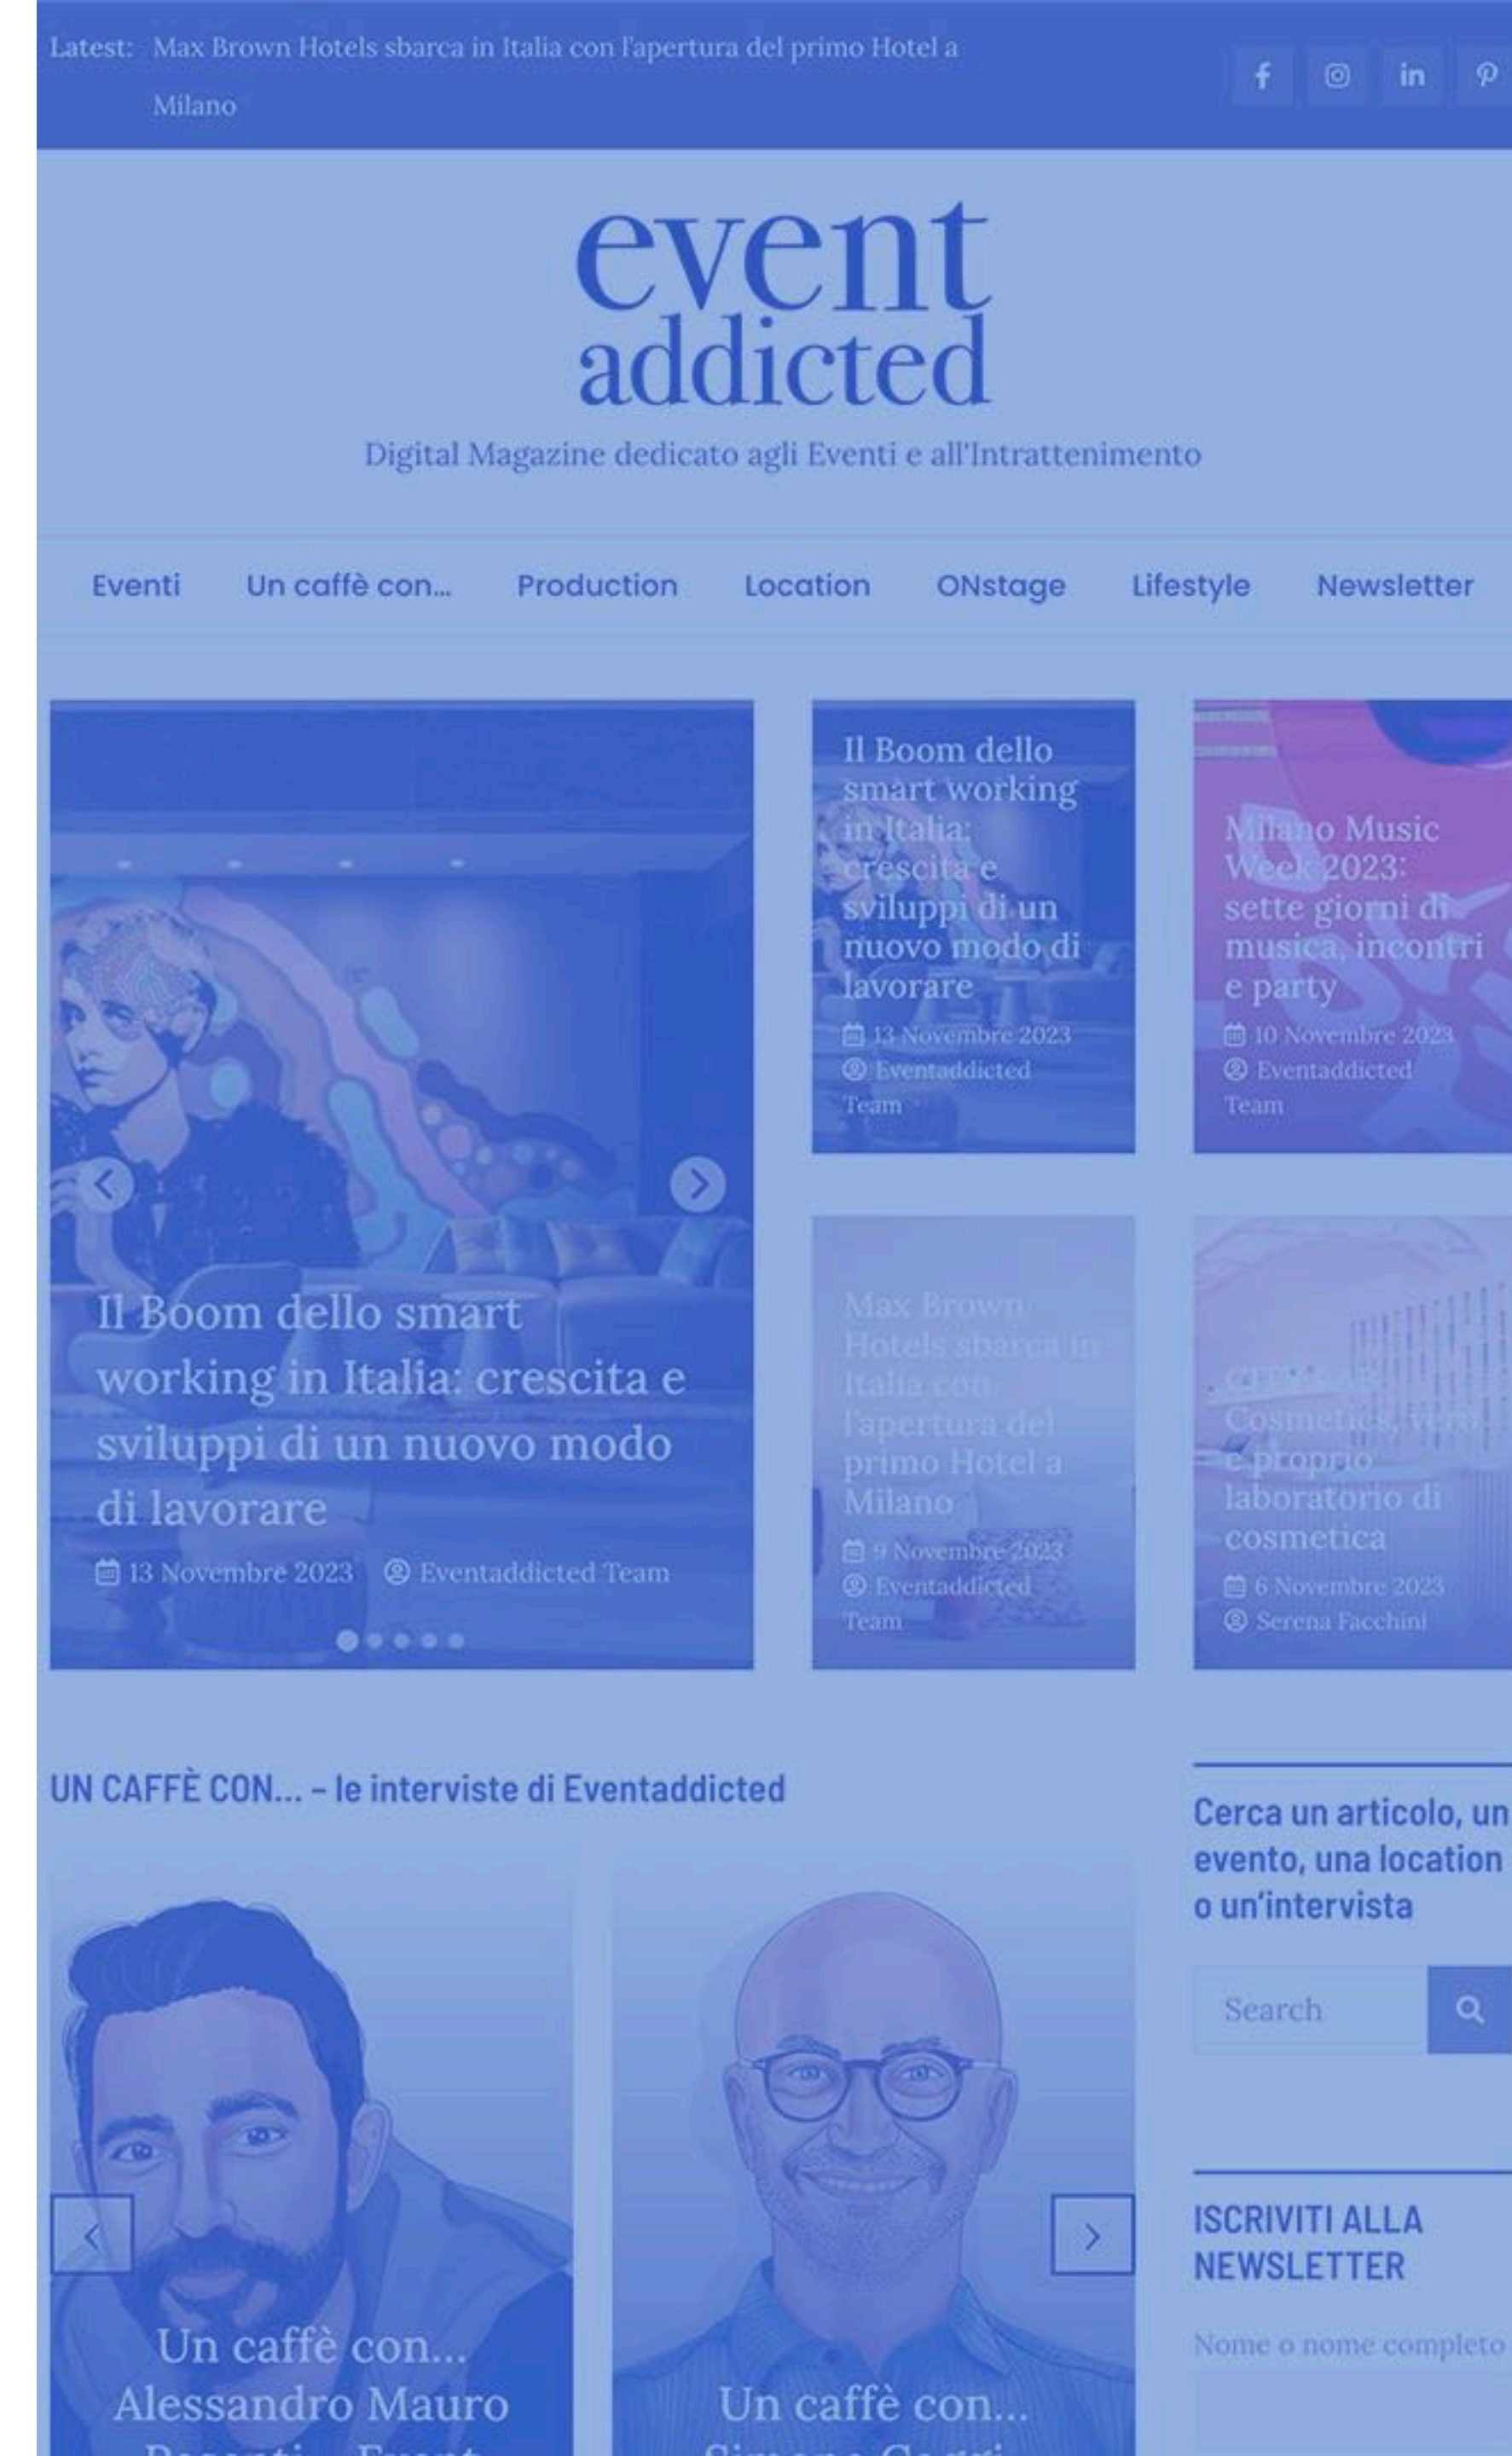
Latest: Max Brown Hotels sbarca in Italia con l'apertura del primo Hotel a Milano

event addicted

Digital Magazine dedicato agli Eventi e all'Intrattenimento

Eventi Un caffè con... Production Location ONstage Lifestyle Newsletter

Il Boom dello smart working in Italia: crescita e sviluppi di un nuovo modo di lavorare
13 Novembre 2023 Eventaddicted Team

Il Boom dello smart working in Italia: crescita e sviluppi di un nuovo modo di lavorare
13 Novembre 2023
Eventaddicted Team

Milano Music Week 2023: sette giorni di musica, incontri e party
10 Novembre 2023
Eventaddicted Team

Max Brown Hotels sbarca in Italia con l'apertura del primo Hotel a Milano
9 Novembre 2023
Eventaddicted Team

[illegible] Cosmetics, vero e proprio laboratorio di cosmetica
6 Novembre 2023
Serena Facchini

UN CAFFÈ CON... – le interviste di Eventaddicted

Un caffè con... Alessandro Mauro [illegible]

Un caffè con... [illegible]

Cerca un articolo, un evento, una location o un'intervista

Search

ISCRIVITI ALLA NEWSLETTER

Nome o nome completo